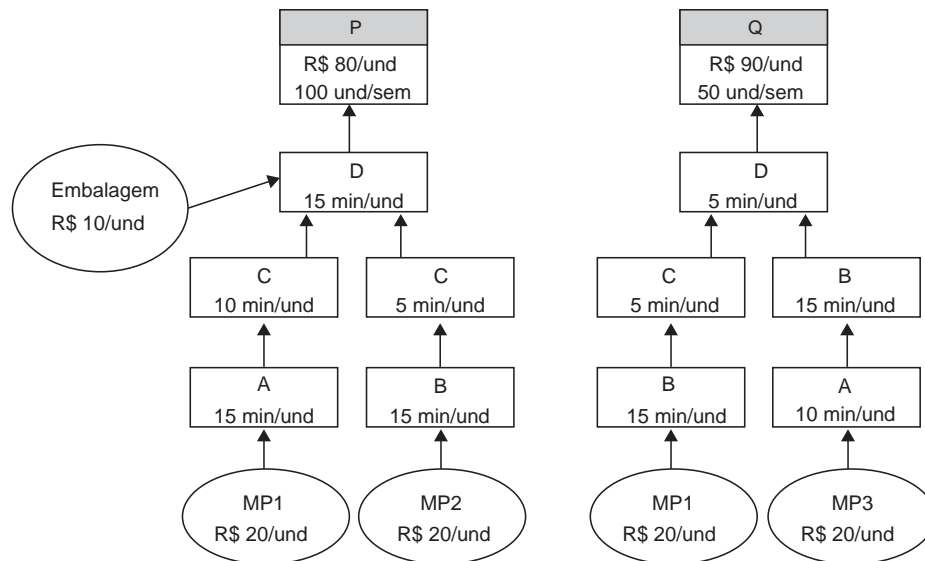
P
R$ 80/und
100 und/sem

D
15 min/und

Embalagem
R$ 10/und

C
10 min/und

C
5 min/und

A
15 min/und

B
15 min/und

MP1
R$ 20/und

MP2
R$ 20/und

Q
R$ 90/und
50 und/sem

D
5 min/und

C
5 min/und

B
15 min/und

B
15 min/und

A
10 min/und

MP1
R$ 20/und

MP3
R$ 20/und